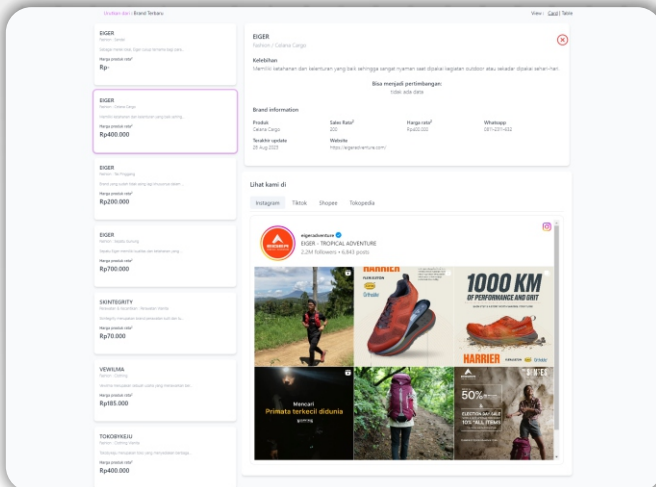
Usulkan dari / Brand Terbaru

View : Card | Table

EIGER
Fashion - Sandal
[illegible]
Harga produk rata²
Rp-

EIGER
Fashion / Celana Cargo
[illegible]
Harga produk rata²
Rp400.000

EIGER
Fashion - Tas Hugging
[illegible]
Harga produk rata²
Rp200.000

EIGER
Fashion - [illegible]
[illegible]
Harga produk rata²
Rp700.000

SKINTEGRITY
Kecantikan & Kesehatan - Perawatan Wajah
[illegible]
Harga produk rata²
Rp70.000

VEWILMA
Fashion - Clothing
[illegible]
Harga produk rata²
Rp185.000

TOKOBYKEJU
Fashion - Clothing Wanita
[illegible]
Harga produk rata²
Rp400.000

EIGER
Fashion / Celana Cargo

Kelebihan
Memiliki ketahanan dan kelenturan yang baik sehingga sangat nyaman saat dipakai kegiatan outdoor atau sekadar dipakai sehari-hari.

Bisa menjadi pertimbangan:
Tidak ada data

Brand information

| Produk | Sales Rate² | Harga rata² | Whatsapp |
|---|---|---|---|
| Celana Cargo | 200 | Rp400.000 | 081-2211-832 |

| Terakhir update | Website |
|---|---|
| 28 Aug 2025 | https://eigeradventure.com/ |

Lihat kami di

Instagram Tiktok Shopee Tokopedia

eigeradventure
EIGER - TROPICAL ADVENTURE
2.2M Followers • 6,843 posts

HARRIER
Harga spesial
1000 KM OF PERFORMANCE AND GRIT
HARRIER
Mencari
Primata terkecil didunia
50%
ELECTION DAY SALE